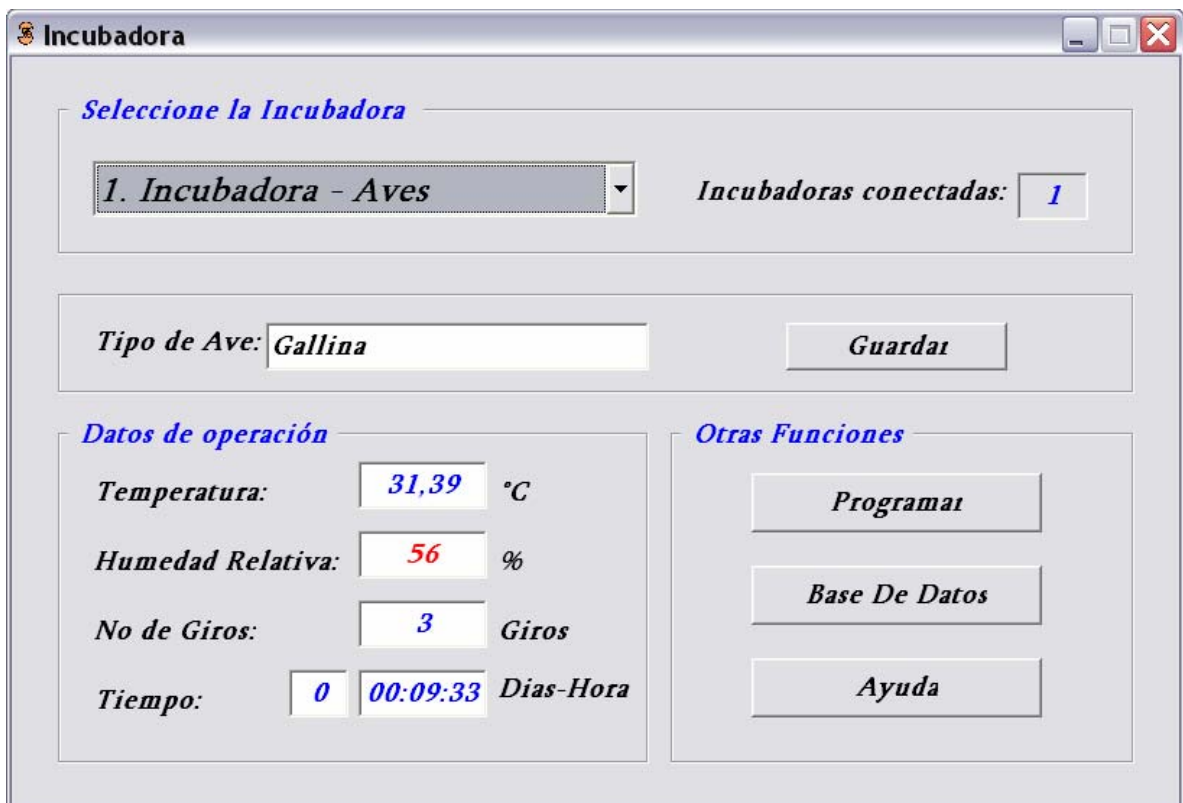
Incubadora

Seleccione la Incubadora

1. Incubadora - Aves

Incubadoras conectadas: 1

Tipo de Ave: Gallina

Guardar

Datos de operación

Temperatura: 31,39 °C

Humedad Relativa: 56 %

No de Giros: 3 Giros

Tiempo: 0 00:09:33 Dias-Hora

Otras Funciones

Programar

Base De Datos

Ayuda